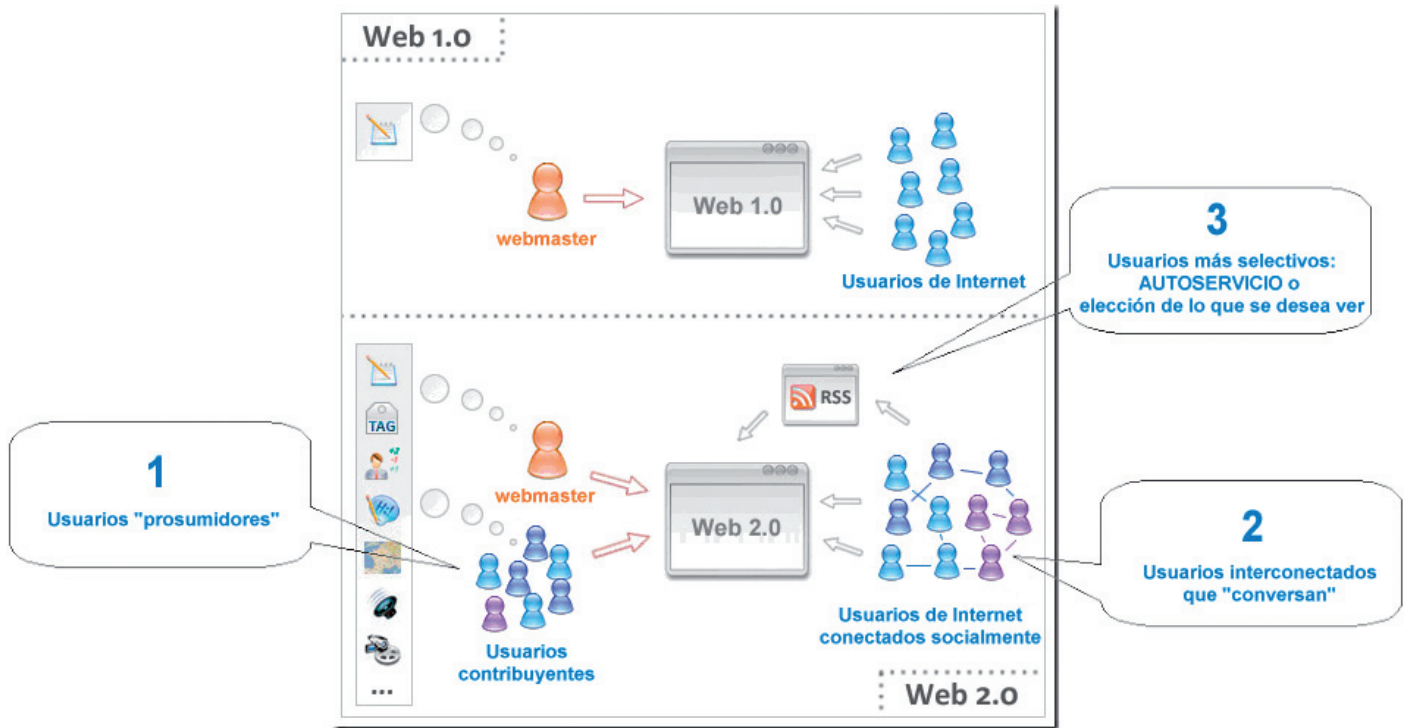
Web 1.0

webmaster

Web 1.0

Usuarios de Internet

3
Usuarios más selectivos: AUTOSERVICIO o elección de lo que se desea ver

TAG

RSS

1
Usuarios "prosumidores"

webmaster

Web 2.0

2
Usuarios interconectados que "conversan"

Usuarios de Internet conectados socialmente

Usuarios contribuyentes

...

Web 2.0